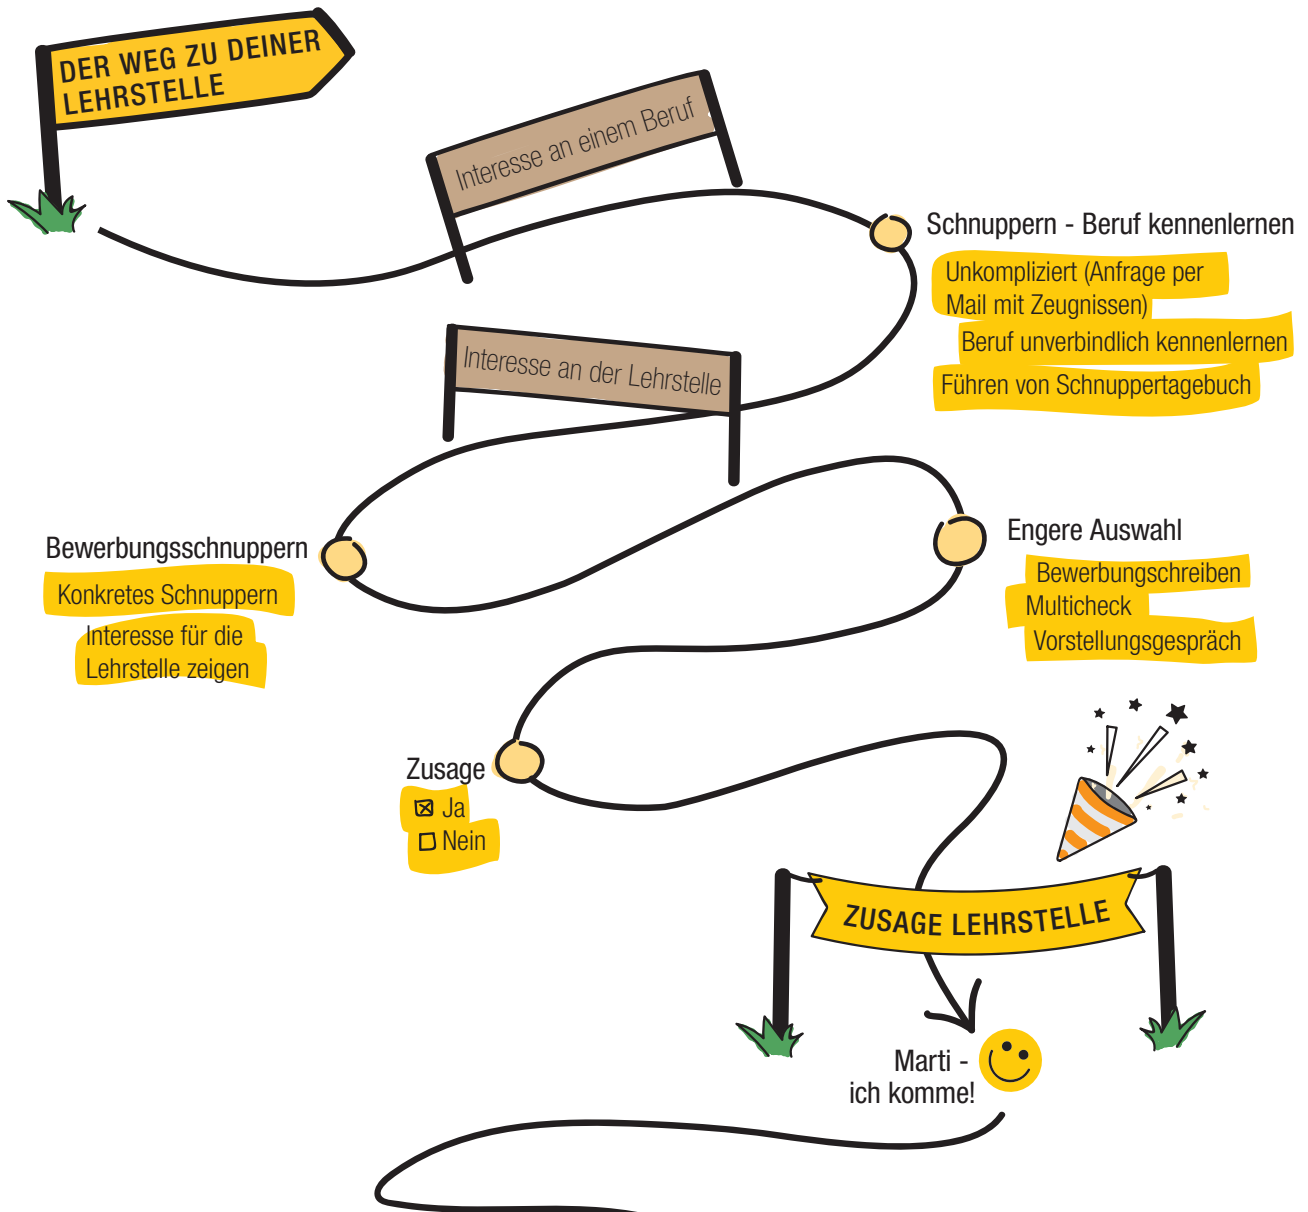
DER WEG ZU DEINER LEHRSTELLE

Interesse an einem Beruf

Schnuppern - Beruf kennenlernen

Unkompliziert (Anfrage per Mail mit Zeugnissen)

Beruf unverbindlich kennenlernen

Führen von Schnuppertagebuch

Interesse an der Lehrstelle

Bewerbungsschnuppern

Konkretes Schnuppern

Interesse für die Lehrstelle zeigen

Engere Auswahl

Bewerbungschreiben

Multicheck

Vorstellungsgespräch

Zusage

☒ Ja

☐ Nein

ZUSAGE LEHRSTELLE

Marti - ich komme!